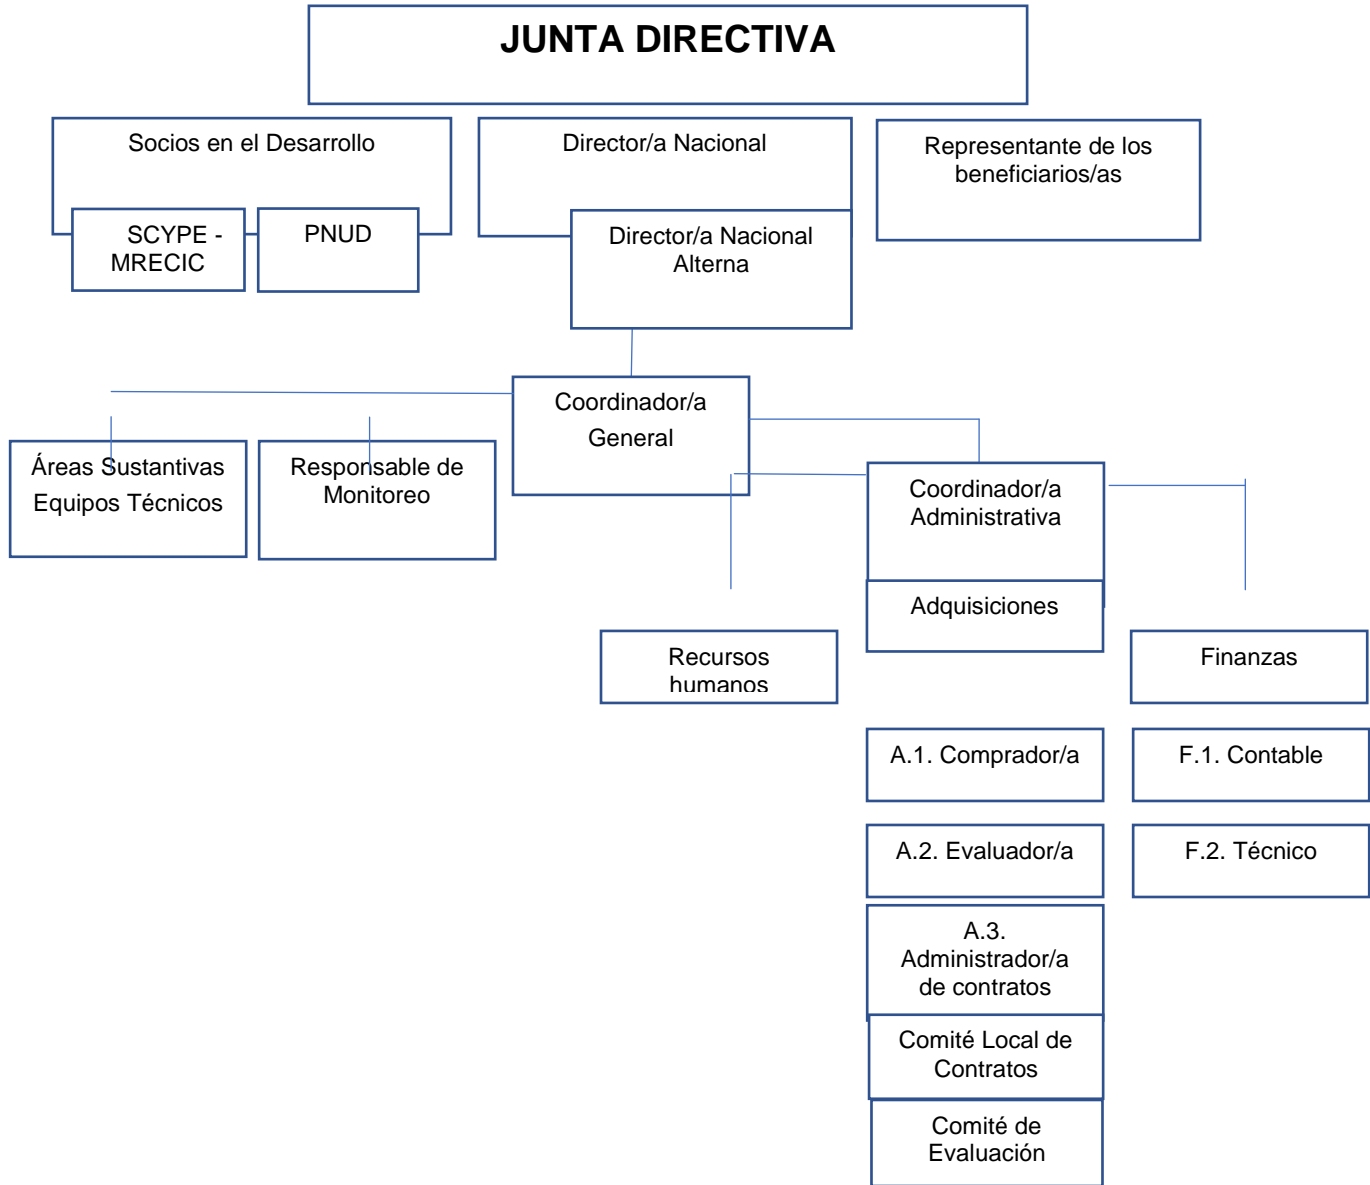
JUNTA DIRECTIVA

Socios en el Desarrollo

SCYPE - MRECIC

PNUD

Director/a Nacional

Director/a Nacional Alterna

Representante de los beneficiarios/as

Coordinador/a General

Áreas Sustantivas Equipos Técnicos

Responsable de Monitoreo

Coordinador/a Administrativa

Adquisiciones

Recursos humanos

Finanzas

A.1. Comprador/a

F.1. Contable

A.2. Evaluador/a

F.2. Técnico

A.3. Administrador/a de contratos

Comité Local de Contratos

Comité de Evaluación